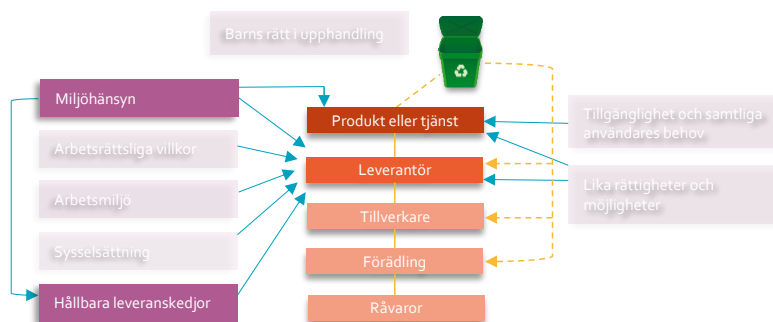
Barns rätt i upphandling

Miljöhänsyn

Arbetsrättsliga villkor

Arbetsmiljö

Sysselsättning

Hållbara leveranskedjor

Produkt eller tjänst

Leverantör

Tillverkare

Förädling

Råvaror

Tillgänglighet och samtliga användares behov

Lika rättigheter och möjligheter